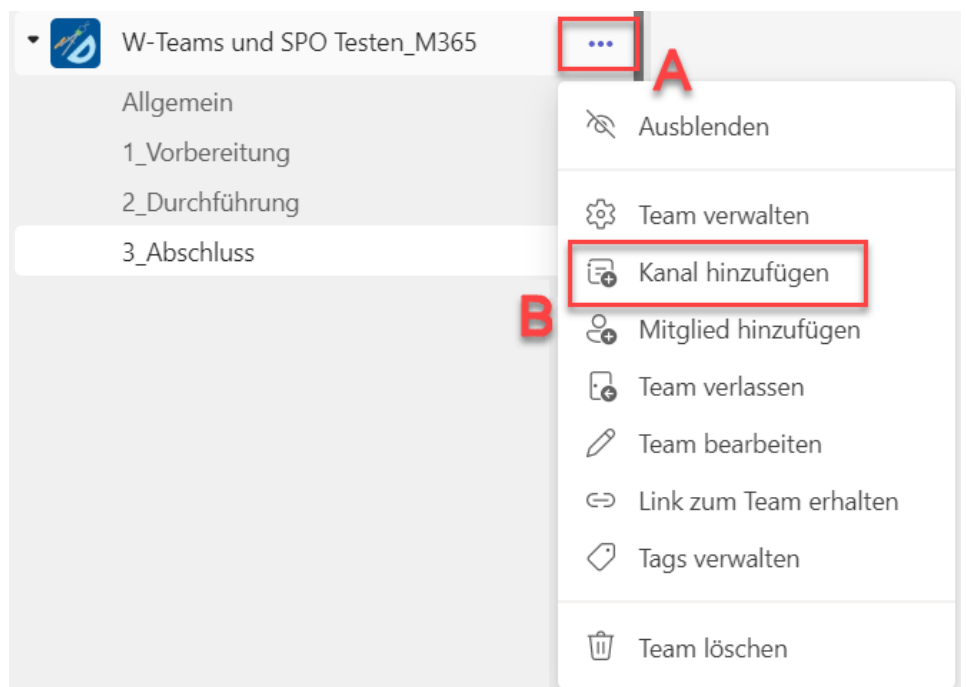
W-Teams und SPO Testen_M365

•••

A

Allgemein

1_Vorbereitung

2_Durchführung

3_Abschluss

Ausblenden

Team verwalten

Kanal hinzufügen

B

Mitglied hinzufügen

Team verlassen

Team bearbeiten

Link zum Team erhalten

Tags verwalten

Team löschen